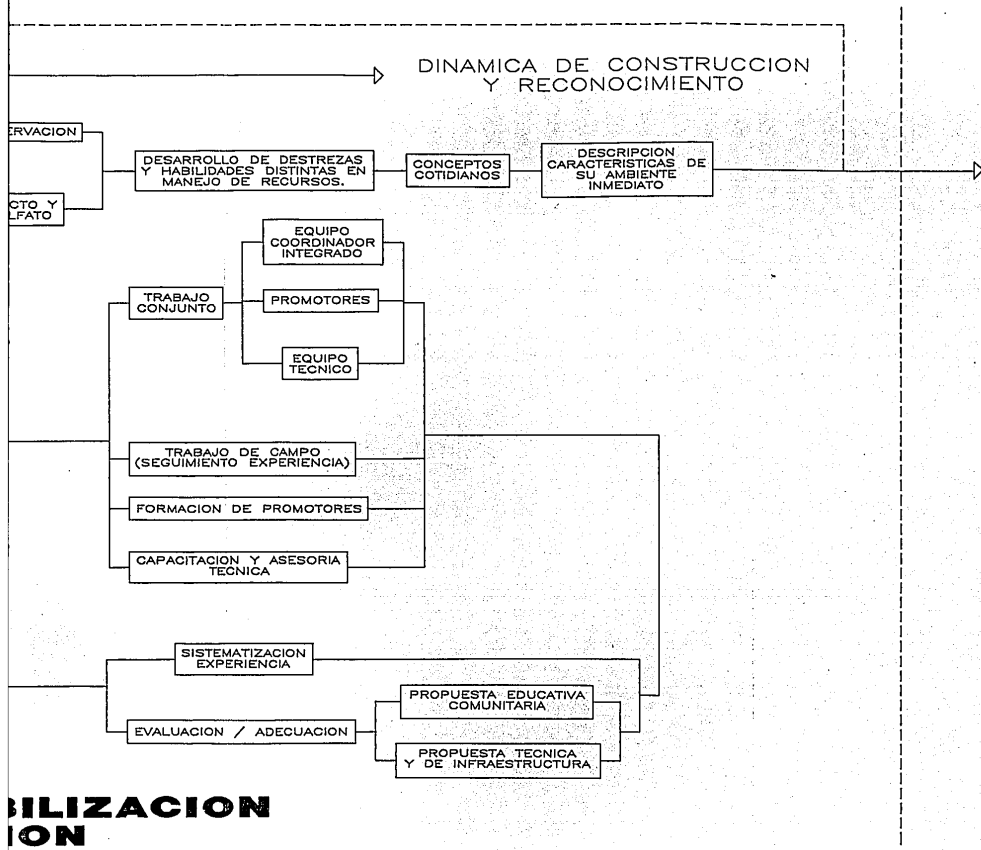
DINAMICA DE CONSTRUCCION Y RECONOCIMIENTO

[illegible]RVACION

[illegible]CTO Y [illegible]LFATO

DESARROLLO DE DESTREZAS Y HABILIDADES DISTINTAS EN MANEJO DE RECURSOS.

CONCEPTOS COTIDIANOS

DESCRIPCION CARACTERISTICAS DE SU AMBIENTE INMEDIATO

EQUIPO COORDINADOR INTEGRADO

TRABAJO CONJUNTO

PROMOTORES

EQUIPO TECNICO

TRABAJO DE CAMPO (SEGUIMIENTO EXPERIENCIA)

FORMACION DE PROMOTORES

CAPACITACION Y ASESORIA TECNICA

SISTEMATIZACION EXPERIENCIA

EVALUACION / ADECUACION

PROPUESTA EDUCATIVA COMUNITARIA

PROPUESTA TECNICA Y DE INFRAESTRUCTURA

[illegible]ILIZACION
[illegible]ION